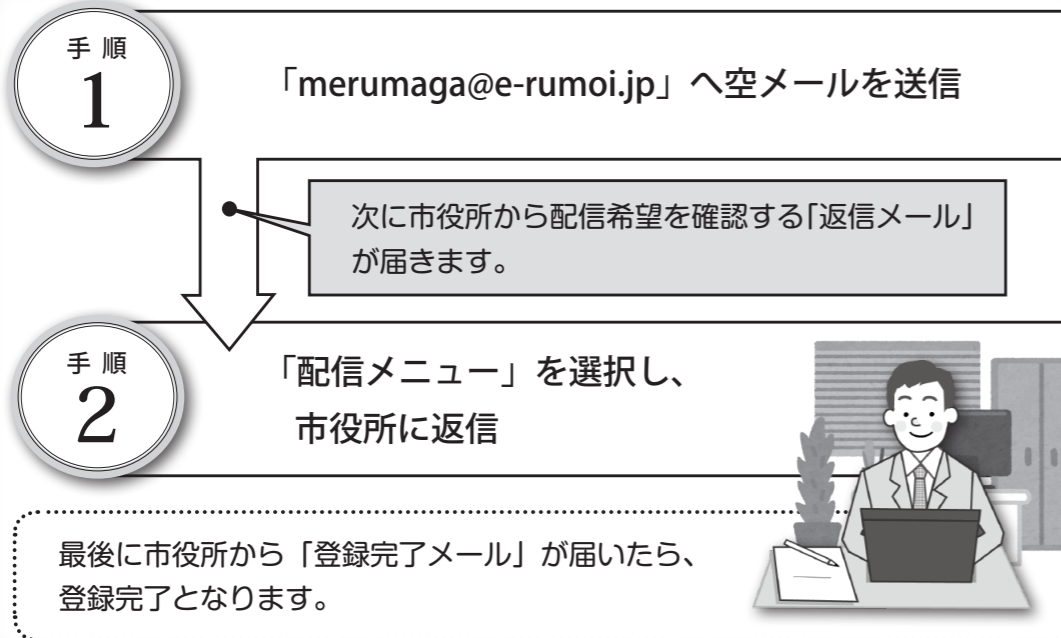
手順
1

「merumaga@e-rumoi.jp」へ空メールを送信

次に市役所から配信希望を確認する「返信メール」が届きます。

手順
2

「配信メニュー」を選択し、
市役所に返信

最後に市役所から「登録完了メール」が届いたら、登録完了となります。